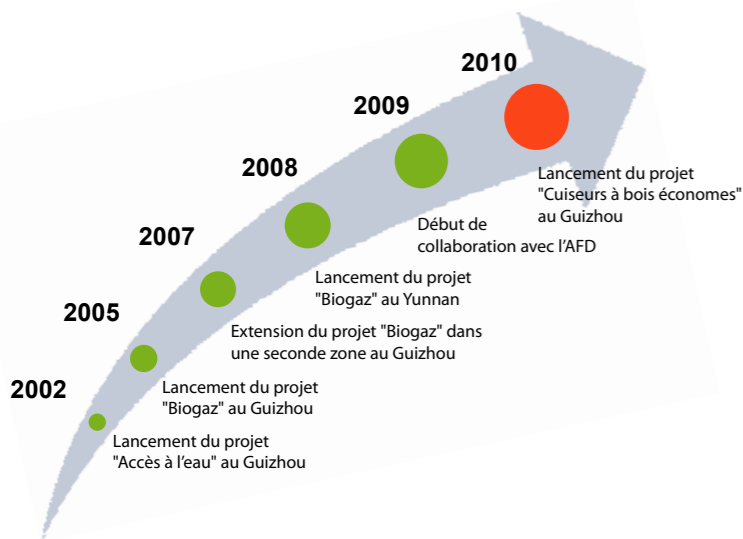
2002

Lancement du projet "Accès à l'eau" au Guizhou

2005

Lancement du projet "Biogaz" au Guizhou

2007

Extension du projet "Biogaz" dans une seconde zone au Guizhou

2008

Lancement du projet "Biogaz" au Yunnan

2009

Début de collaboration avec l'AFD

2010

Lancement du projet "Cuiseurs à bois économes" au Guizhou